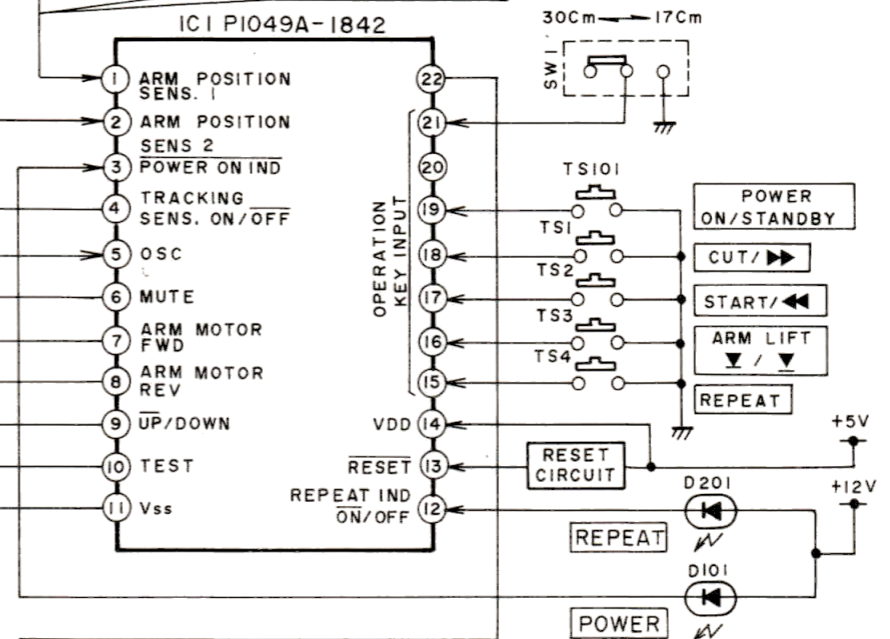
ICI P1049A-1842

30Cm → 17Cm

SW1

1 ARM POSITION SENS. 1
2 ARM POSITION SENS 2
3 $\overline{\text{POWER ON IND}}$
4 TRACKING SENS. ON/$\overline{\text{OFF}}$
5 OSC
6 MUTE
7 ARM MOTOR FWD
8 ARM MOTOR REV
9 $\overline{\text{UP}}$/DOWN
10 TEST
11 Vss

22
21
20
19
18
17
16
15
VDD 14
$\overline{\text{RESET}}$ 13
REPEAT IND $\overline{\text{ON}}$/OFF 12

OPERATION KEY INPUT

TS101
TS1
TS2
TS3
TS4

POWER ON/STANDBY
CUT/▶▶
START/◀◀
ARM LIFT ▼ / ▼
REPEAT

+5V
RESET CIRCUIT
D201
+12V
REPEAT
D101
POWER